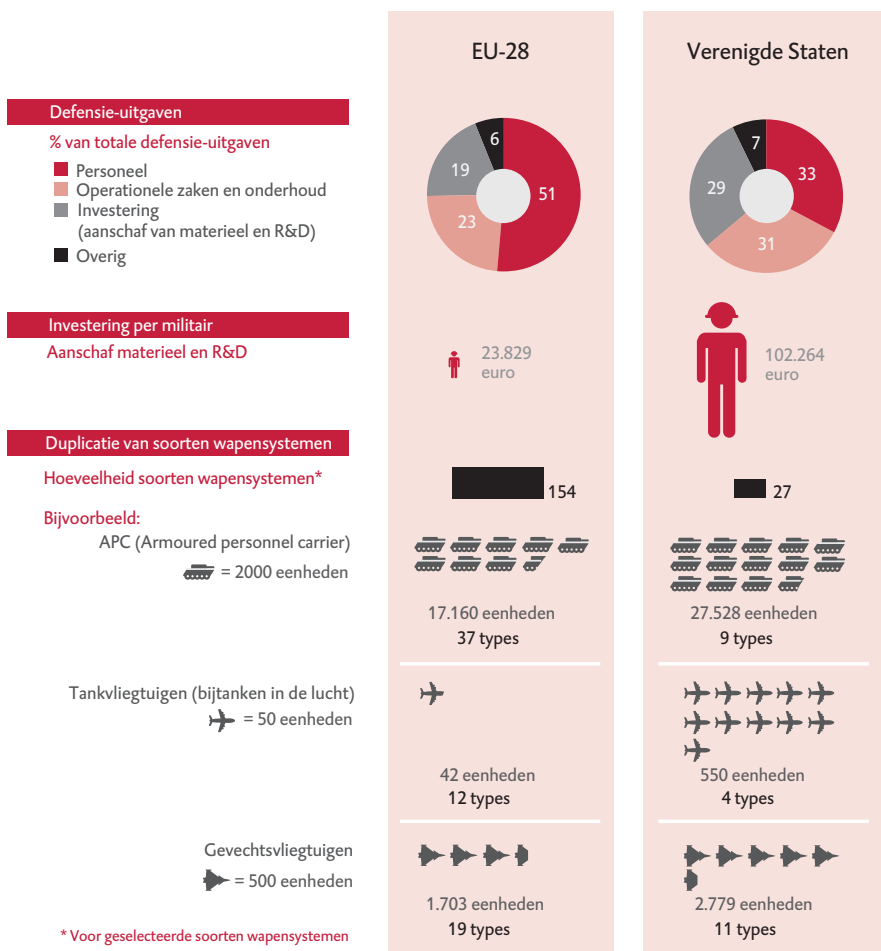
EU-28

Verenigde Staten

Defensie-uitgaven

% van totale defensie-uitgaven

Personeel

Operationele zaken en onderhoud

Investering (aanschaf van materieel en R&D)

Overig

6
19
51
23

7
29
33
31

Investering per militair

Aanschaf materieel en R&D

23.829 euro

102.264 euro

Duplicatie van soorten wapensystemen

Hoeveelheid soorten wapensystemen*

154

27

Bijvoorbeeld:

APC (Armoured personnel carrier)

= 2000 eenheden

17.160 eenheden
37 types

27.528 eenheden
9 types

Tankvliegtuigen (bijtanken in de lucht)

= 50 eenheden

42 eenheden
12 types

550 eenheden
4 types

Gevechtsvliegtuigen

= 500 eenheden

1.703 eenheden
19 types

2.779 eenheden
11 types

* Voor geselecteerde soorten wapensystemen